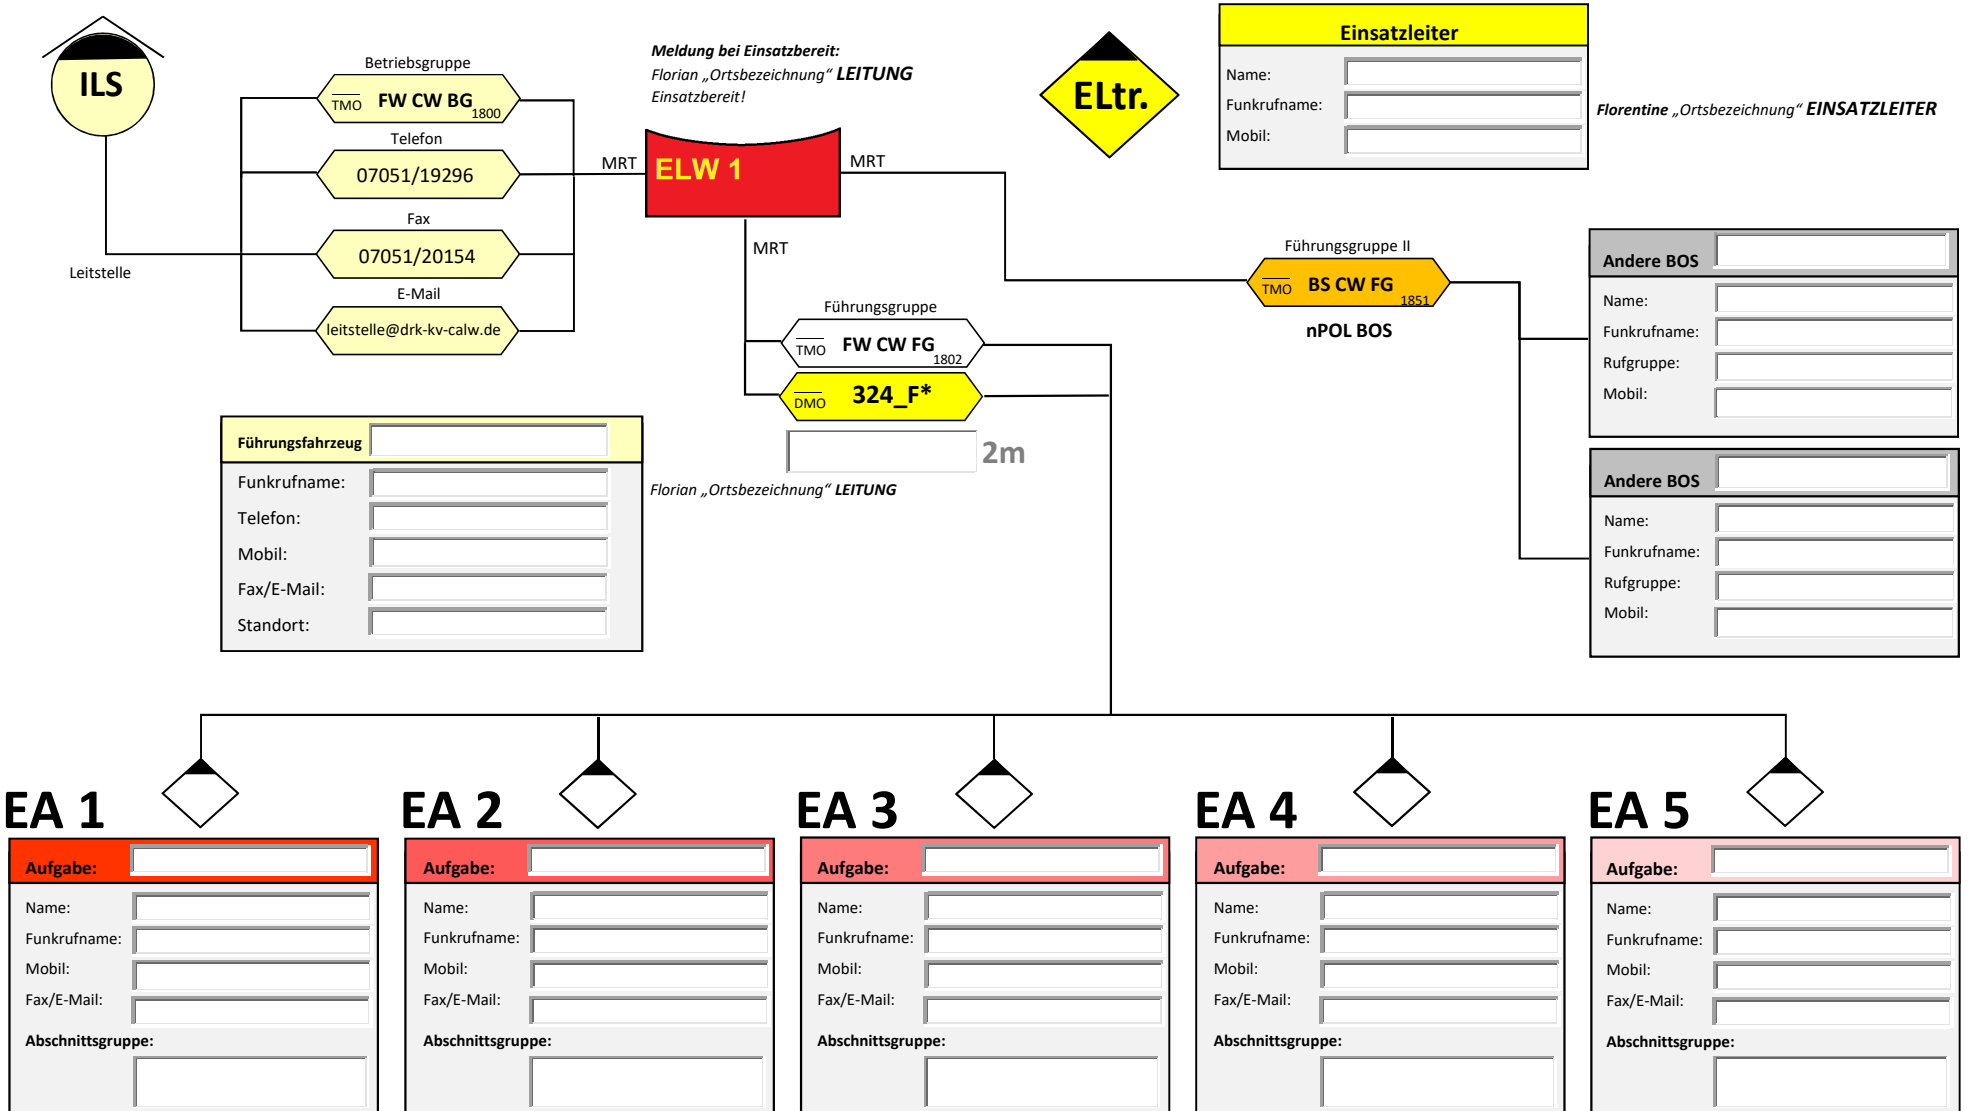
ILS

Leitstelle

Betriebsgruppe
TMO FW CW BG 1800
Telefon
07051/19296
Fax
07051/20154
E-Mail
leitstelle@drk-kv-calw.de

Meldung bei Einsatzbereit:
Florian „Ortsbezeichnung" LEITUNG
Einsatzbereit!

MRT
ELW 1
MRT
MRT

ELtr.

Einsatzleiter
Name:
Funkrufname:
Mobil:

Florentine „Ortsbezeichnung" EINSATZLEITER

Führungsgruppe II
TMO BS CW FG 1851
nPOL BOS

Andere BOS
Name:
Funkrufname:
Rufgruppe:
Mobil:

Andere BOS
Name:
Funkrufname:
Rufgruppe:
Mobil:

Führungsgruppe
TMO FW CW FG 1802
DMO 324_F*
2m

Florian „Ortsbezeichnung" LEITUNG

Führungsfahrzeug
Funkrufname:
Telefon:
Mobil:
Fax/E-Mail:
Standort:

EA 1
Aufgabe:
Name:
Funkrufname:
Mobil:
Fax/E-Mail:
Abschnittsgruppe:

EA 2
Aufgabe:
Name:
Funkrufname:
Mobil:
Fax/E-Mail:
Abschnittsgruppe:

EA 3
Aufgabe:
Name:
Funkrufname:
Mobil:
Fax/E-Mail:
Abschnittsgruppe:

EA 4
Aufgabe:
Name:
Funkrufname:
Mobil:
Fax/E-Mail:
Abschnittsgruppe:

EA 5
Aufgabe:
Name:
Funkrufname:
Mobil:
Fax/E-Mail:
Abschnittsgruppe: